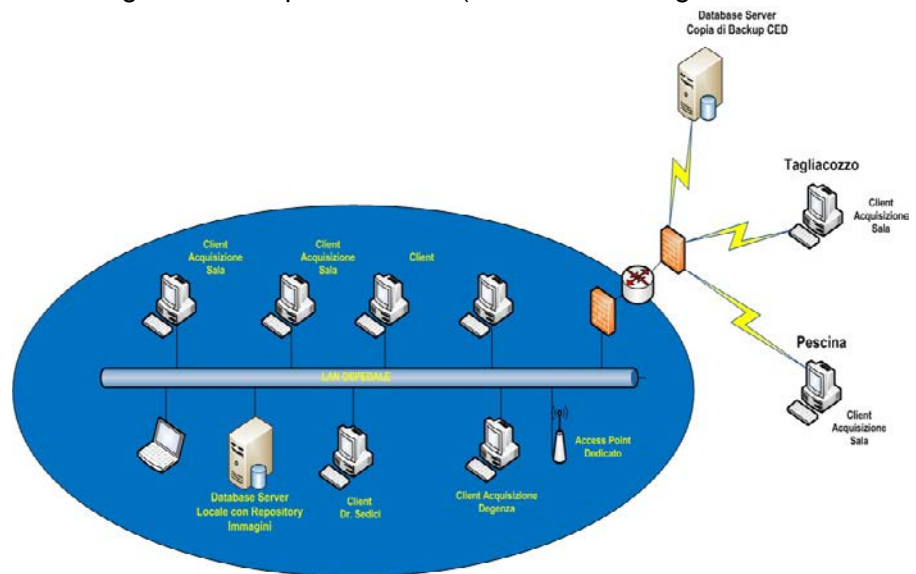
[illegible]

Database Server
Copia di Backup CED

Tagliacozzo

Client
Acquisizione
Sala

Client
Acquisizione
Sala

Client
Acquisizione
Sala

Client

LAN OSPEDALE

Pescina

Client
Acquisizione
Sala

Access Point
Dedicato

Database Server
Locale con Repository
Immagini

Client
Dr. Sedici

Client Acquisizione
Degenza